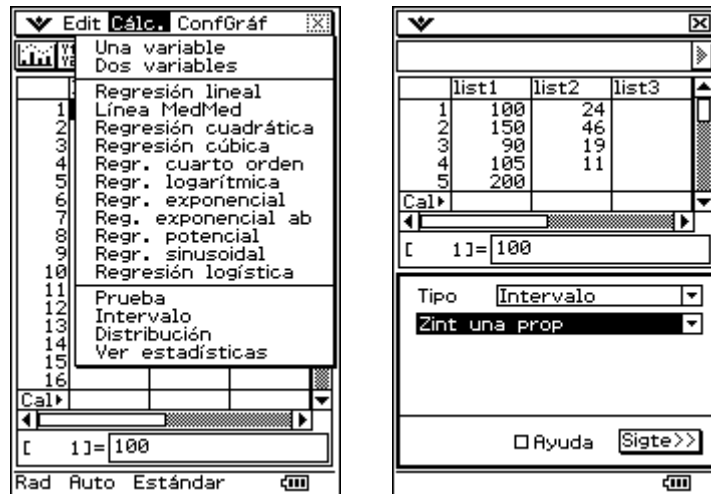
Edit Cálc. ConfGráf

Una variable
Dos variables
Regresión lineal
Línea MedMed
Regresión cuadrática
Regresión cúbica
Regr. cuarto orden
Regr. logarítmica
Regr. exponencial
Reg. exponencial ab
Regr. potencial
Regr. sinusoidal
Regresión logística
Prueba
Intervalo
Distribución
Ver estadísticas

1
2
3
4
5
6
7
8
9
10
11
12
13
14
15
16
Cal▸

[ 1]= 100

Rad Auto Estándar

| | list1 | list2 | list3 |
|---|---|---|---|
| 1 | 100 | 24 | |
| 2 | 150 | 46 | |
| 3 | 90 | 19 | |
| 4 | 105 | 11 | |
| 5 | 200 | | |
| Cal▸ | | | |

[ 1]= 100

Tipo Intervalo
Zint una prop

Ayuda Sigte>>